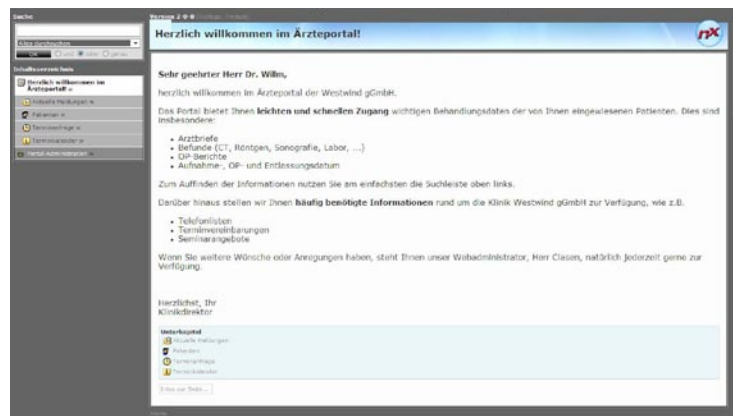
Suche

Alles durchsuchen

OK

Inhaltsverzeichnis

Herzlich willkommen im Ärzteportal!

Aktuelle Meldungen

Patienten

Terminanfrage

Terminkalender

Portal-Administration

Version 2

Herzlich willkommen im Ärzteportal!

Sehr geehrter Herr Dr. Willm,

herzlich willkommen im Ärzteportal der Westwind gGmbH.

Das Portal bietet Ihnen **leichten und schnellen Zugang** wichtigen Behandlungsdaten der von Ihnen eingewiesenen Patienten. Dies sind insbesondere:

- Arztbriefe
- Befunde (CT, Röntgen, Sonografie, Labor, ...)
- OP-Berichte
- Aufnahme-, OP- und Entlassungsdatum

Zum Auffinden der Informationen nutzen Sie am einfachsten die Suchleiste oben links.

Darüber hinaus stellen wir Ihnen **häufig benötigte Informationen** rund um die Klinik Westwind gGmbH zur Verfügung, wie z.B.

- Telefonlisten
- Terminvereinbarungen
- Seminarangebote

Wenn Sie weitere Wünsche oder Anregungen haben, steht Ihnen unser Webadministrator, Herr Clasen, natürlich jederzeit gerne zur Verfügung.

Herzlichst, Ihr
Klinikdirektor

Unterkapitel

Aktuelle Meldungen

Patienten

Terminanfrage

Terminkalender

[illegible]